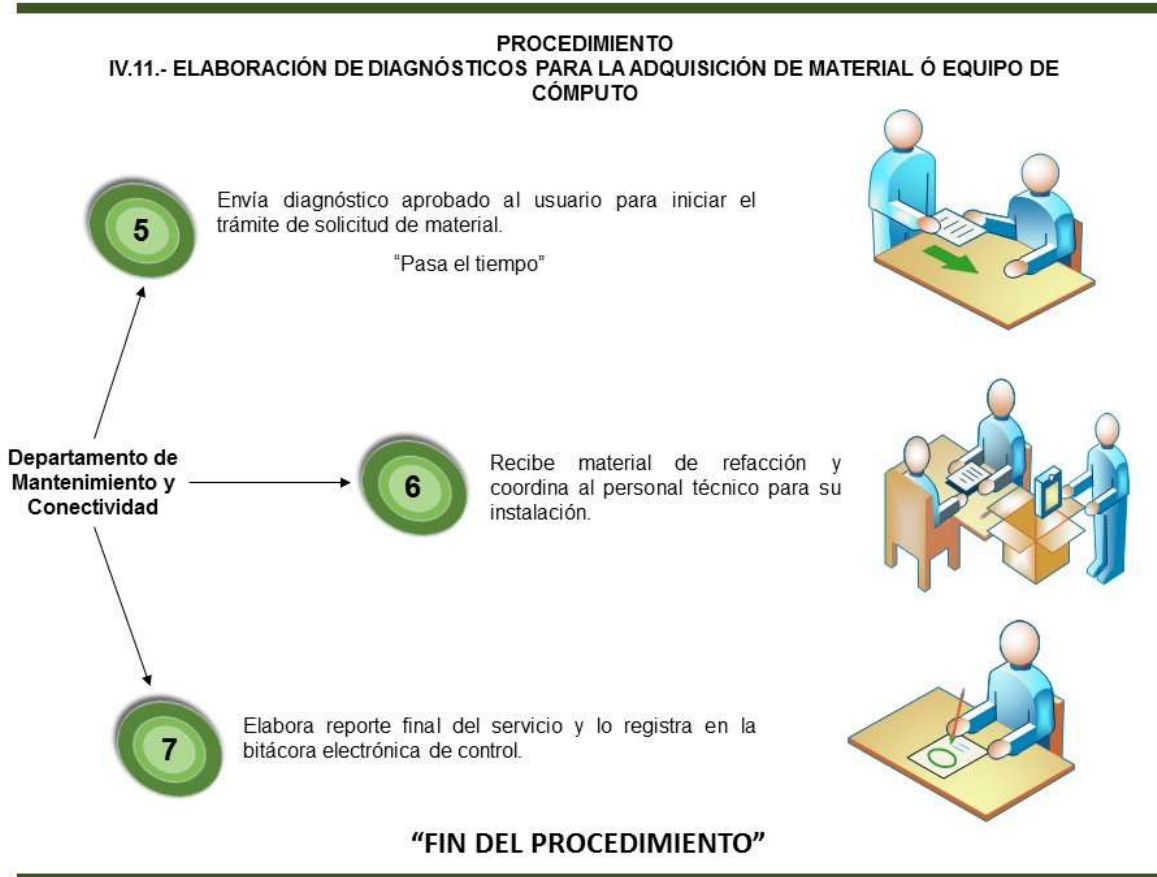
PROCEDIMIENTO
IV.11.- ELABORACIÓN DE DIAGNÓSTICOS PARA LA ADQUISICIÓN DE MATERIAL Ó EQUIPO DE CÓMPUTO

5

Envía diagnóstico aprobado al usuario para iniciar el trámite de solicitud de material.

"Pasa el tiempo"

Departamento de Mantenimiento y Conectividad

6

Recibe material de refacción y coordina al personal técnico para su instalación.

7

Elabora reporte final del servicio y lo registra en la bitácora electrónica de control.

"FIN DEL PROCEDIMIENTO"